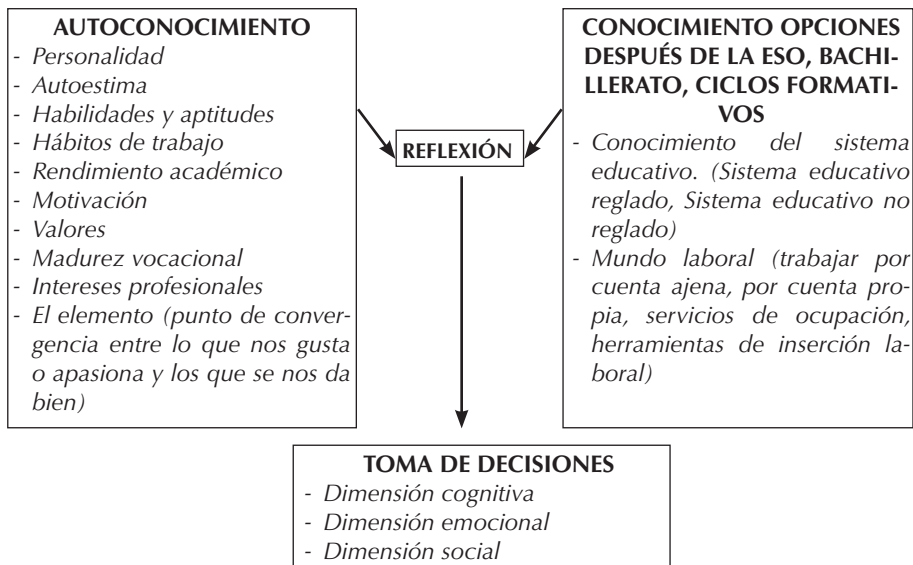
AUTOCONOCIMIENTO
- Personalidad
- Autoestima
- Habilidades y aptitudes
- Hábitos de trabajo
- Rendimiento académico
- Motivación
- Valores
- Madurez vocacional
- Intereses profesionales
- El elemento (punto de convergencia entre lo que nos gusta o apasiona y los que se nos da bien)

REFLEXIÓN

CONOCIMIENTO OPCIONES DESPUÉS DE LA ESO, BACHILLERATO, CICLOS FORMATIVOS
- Conocimiento del sistema educativo. (Sistema educativo reglado, Sistema educativo no reglado)
- Mundo laboral (trabajar por cuenta ajena, por cuenta propia, servicios de ocupación, herramientas de inserción laboral)

TOMA DE DECISIONES
- Dimensión cognitiva
- Dimensión emocional
- Dimensión social